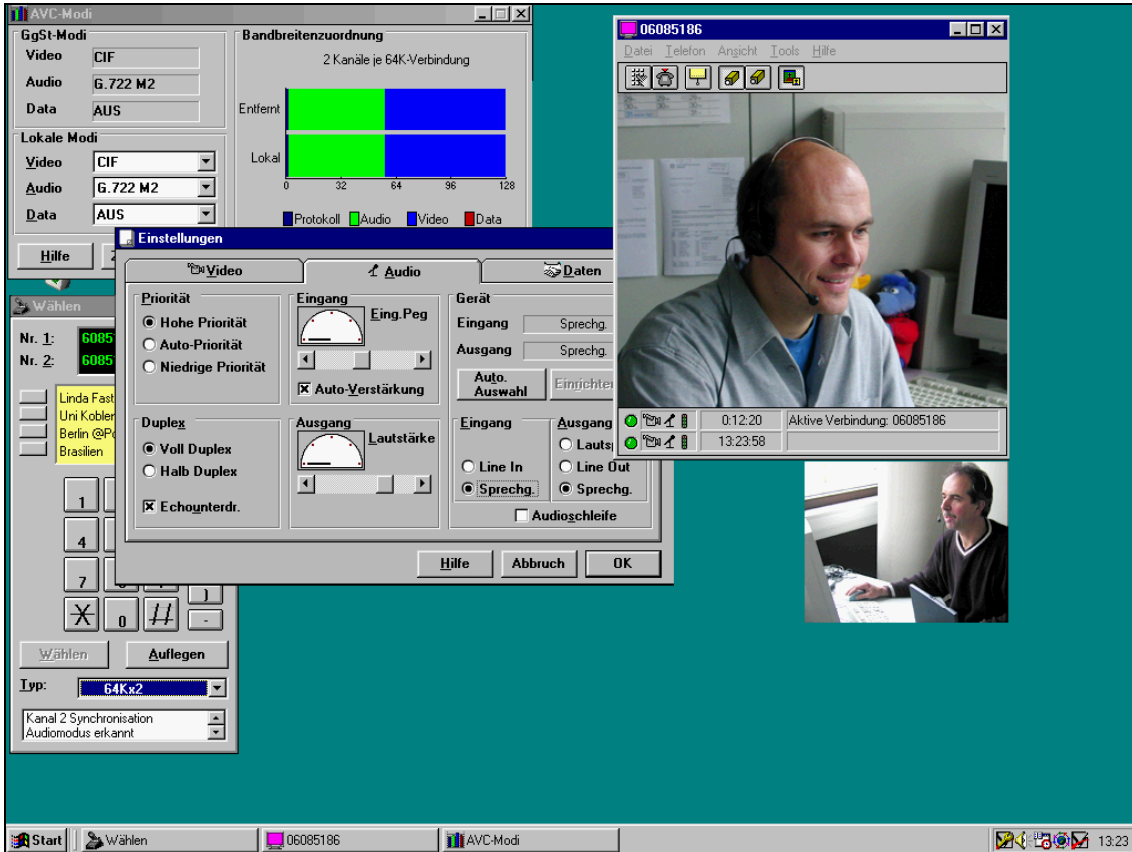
AVC-Modi

GgSt-Modi
Video CIF
Audio G.722 M2
Data AUS

Lokale Modi
Video CIF
Audio G.722 M2
Data AUS

Hilfe

Bandbreitenzuordnung
2 Kanäle je 64K-Verbindung
Entfernt
Lokal
0 32 64 96 128
Protokoll Audio Video Data

Wählen
Nr. 1: 6085
Nr. 2: 6085
Linda Fast
Uni Koblen
Berlin @Po
Brasilien
1
4
7
0
)
-
Wählen
Auflegen
Typ: 64Kx2
Kanal 2 Synchronisation
Audiomodus erkannt

Einstellungen
Video
Audio
Daten
Priorität
Hohe Priorität
Auto-Priorität
Niedrige Priorität
Eingang
Eing.Peg
Auto-Verstärkung
Gerät
Eingang Sprechg.
Ausgang Sprechg.
Auto. Auswahl
Einrichten
Duplex
Voll Duplex
Halb Duplex
Echounterdr.
Ausgang
Lautstärke
Eingang
Line In
Sprechg.
Ausgang
Lautsp
Line Out
Sprechg.
Audioschleife
Hilfe
Abbruch
OK

06085186
Datei Telefon Ansicht Tools Hilfe
0:12:20 Aktive Verbindung: 06085186
13:23:58

Start
Wählen
06085186
AVC-Modi
13:23